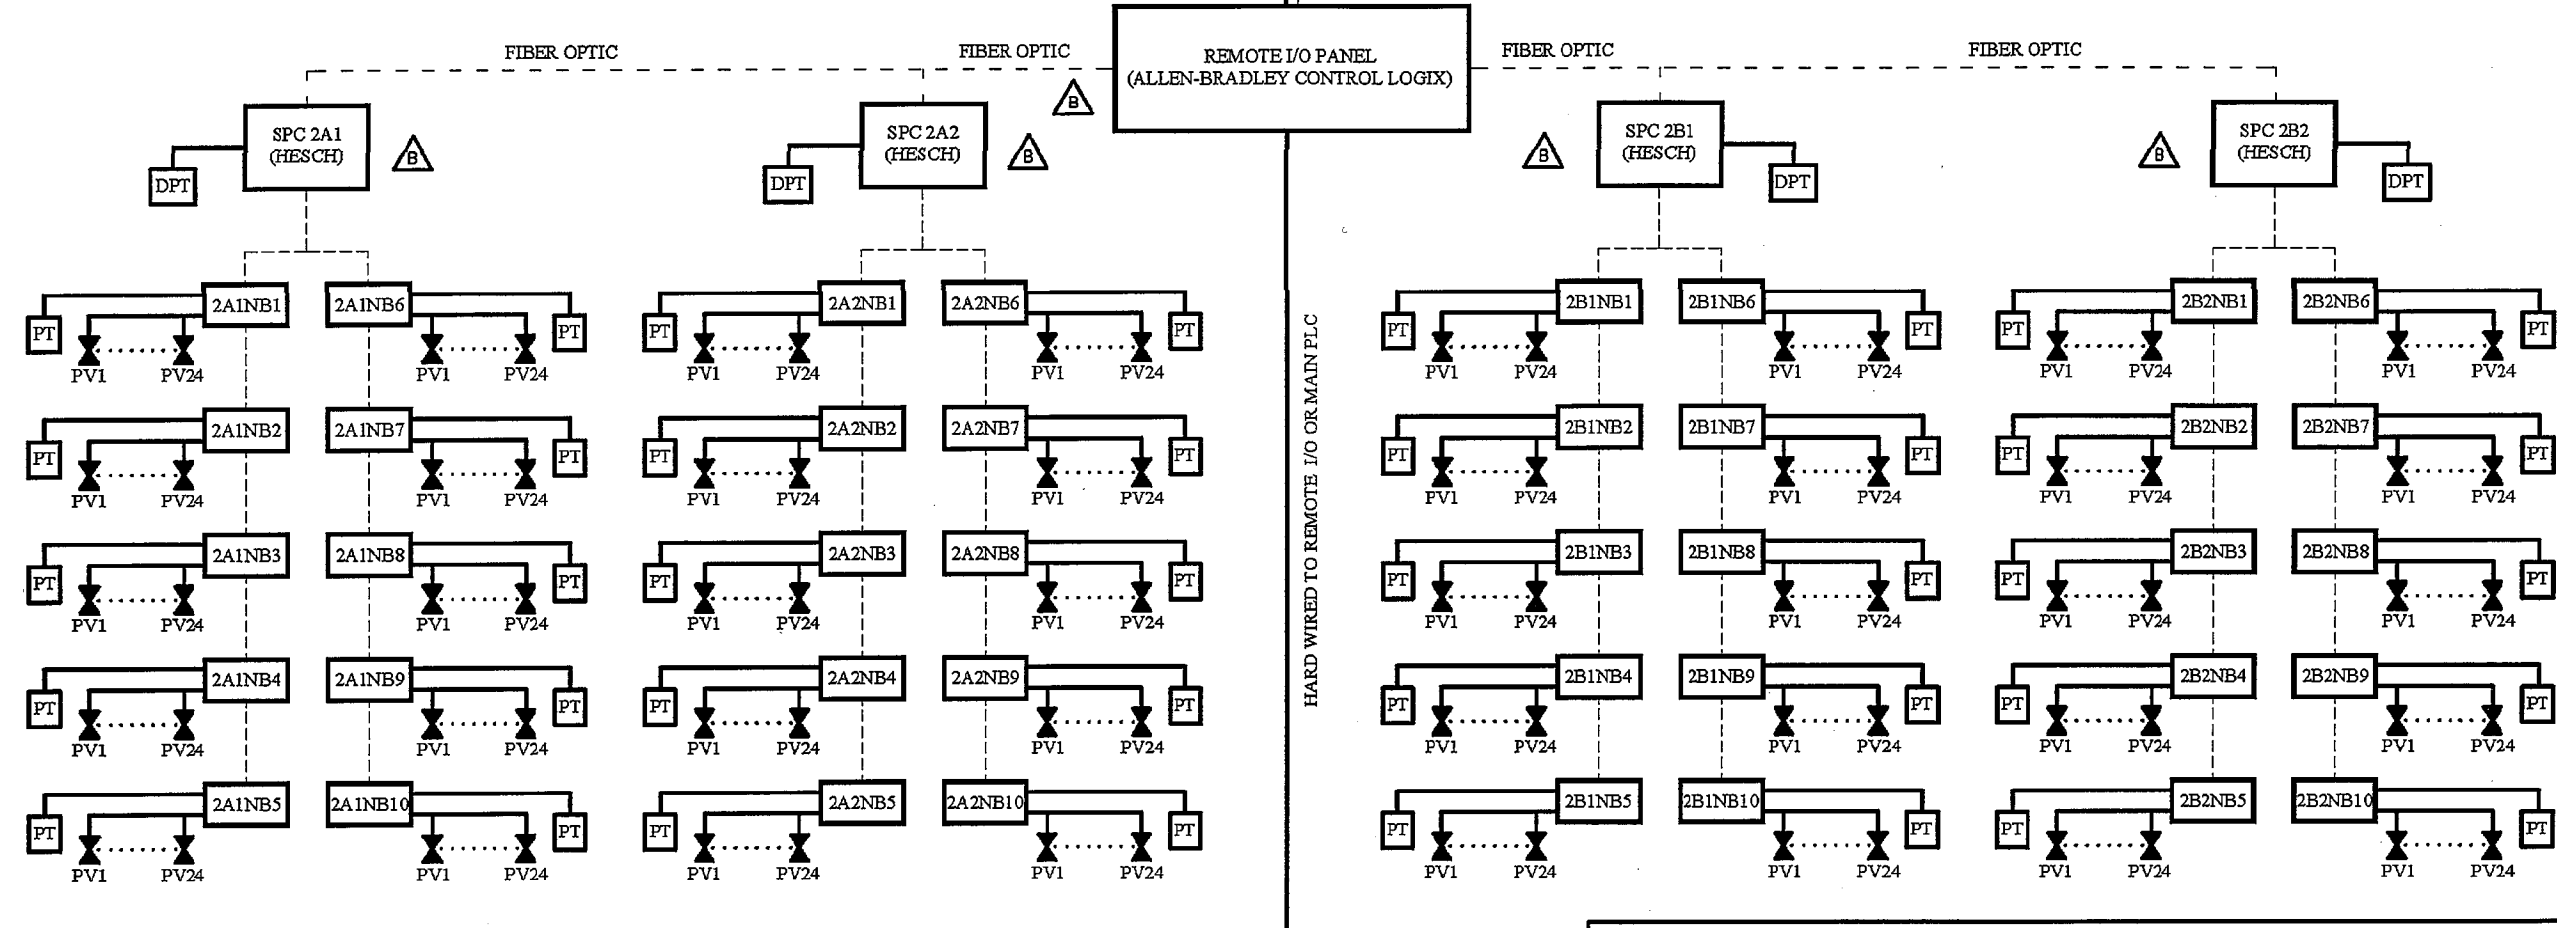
FIBER OPTIC
FIBER OPTIC
REMOTE I/O PANEL
(ALLEN-BRADLEY CONTROL LOGIX)
FIBER OPTIC
FIBER OPTIC

SPC 2A1
(HESCH)
B
DPT

SPC 2A2
(HESCH)
B
DPT

B
SPC 2B1
(HESCH)
DPT

B
SPC 2B2
(HESCH)
DPT

2A1NB1
PT
PV1
PV24
2A1NB6
PV1
PV24
PT

2A2NB1
PT
PV1
PV24
2A2NB6
PV1
PV24
PT

2B1NB1
PT
PV1
PV24
2B1NB6
PV1
PV24
PT

2B2NB1
PT
PV1
PV24
2B2NB6
PV1
PV24
PT

2A1NB2
PT
PV1
PV24
2A1NB7
PV1
PV24
PT

2A2NB2
PT
PV1
PV24
2A2NB7
PV1
PV24
PT

2B1NB2
PT
PV1
PV24
2B1NB7
PV1
PV24
PT

2B2NB2
PT
PV1
PV24
2B2NB7
PV1
PV24
PT

2A1NB3
PT
PV1
PV24
2A1NB8
PV1
PV24
PT

2A2NB3
PT
PV1
PV24
2A2NB8
PV1
PV24
PT

2B1NB3
PT
PV1
PV24
2B1NB8
PV1
PV24
PT

2B2NB3
PT
PV1
PV24
2B2NB8
PV1
PV24
PT

2A1NB4
PT
PV1
PV24
2A1NB9
PV1
PV24
PT

2A2NB4
PT
PV1
PV24
2A2NB9
PV1
PV24
PT

2B1NB4
PT
PV1
PV24
2B1NB9
PV1
PV24
PT

2B2NB4
PT
PV1
PV24
2B2NB9
PV1
PV24
PT

2A1NB5
PT
PV1
PV24
2A1NB10
PV1
PV24
PT

2A2NB5
PT
PV1
PV24
2A2NB10
PV1
PV24
PT

2B1NB5
PT
PV1
PV24
2B1NB10
PV1
PV24
PT

2B2NB5
PT
PV1
PV24
2B2NB10
PV1
PV24
PT

HARD WIRED TO REMOTE I/O OR MAIN PLC